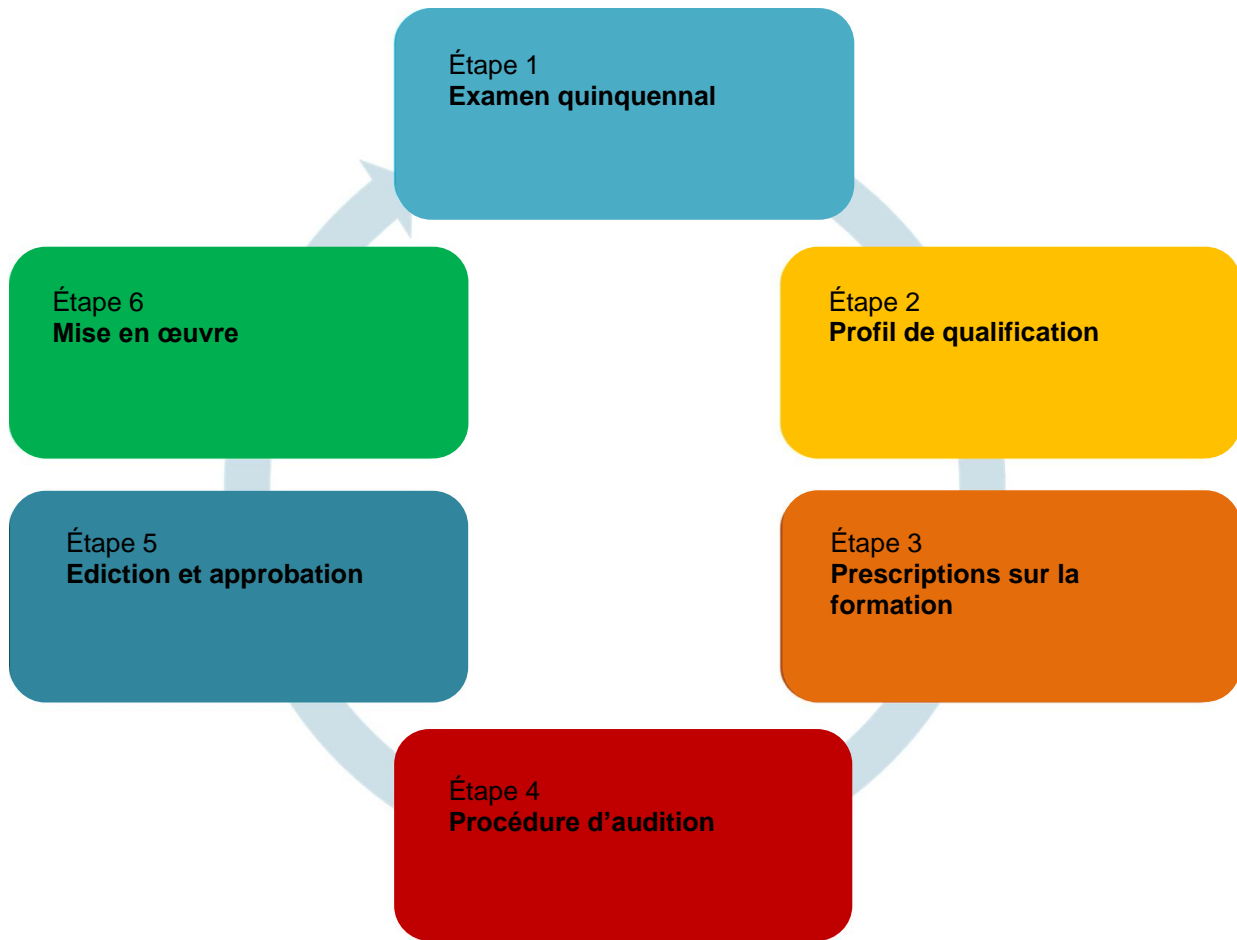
Étape 1
**Examen quinquennal**

Étape 2
**Profil de qualification**

Étape 3
**Prescriptions sur la formation**

Étape 4
**Procédure d’audition**

Étape 5
**Ediction et approbation**

Étape 6
**Mise en œuvre**